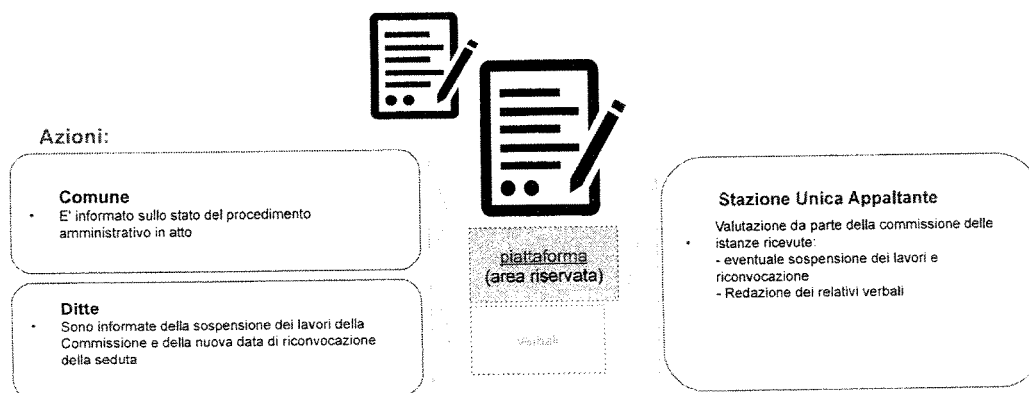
Azioni:

Comune
- E' informato sullo stato del procedimento amministrativo in atto

Ditte
- Sono informate della sospensione dei lavori della Commissione e della nuova data di riconvocazione della seduta

piattaforma
(area riservata)

Verbali

Stazione Unica Appaltante
- Valutazione da parte della commissione delle istanze ricevute:
- eventuale sospensione dei lavori e riconvocazione
- Redazione dei relativi verbali